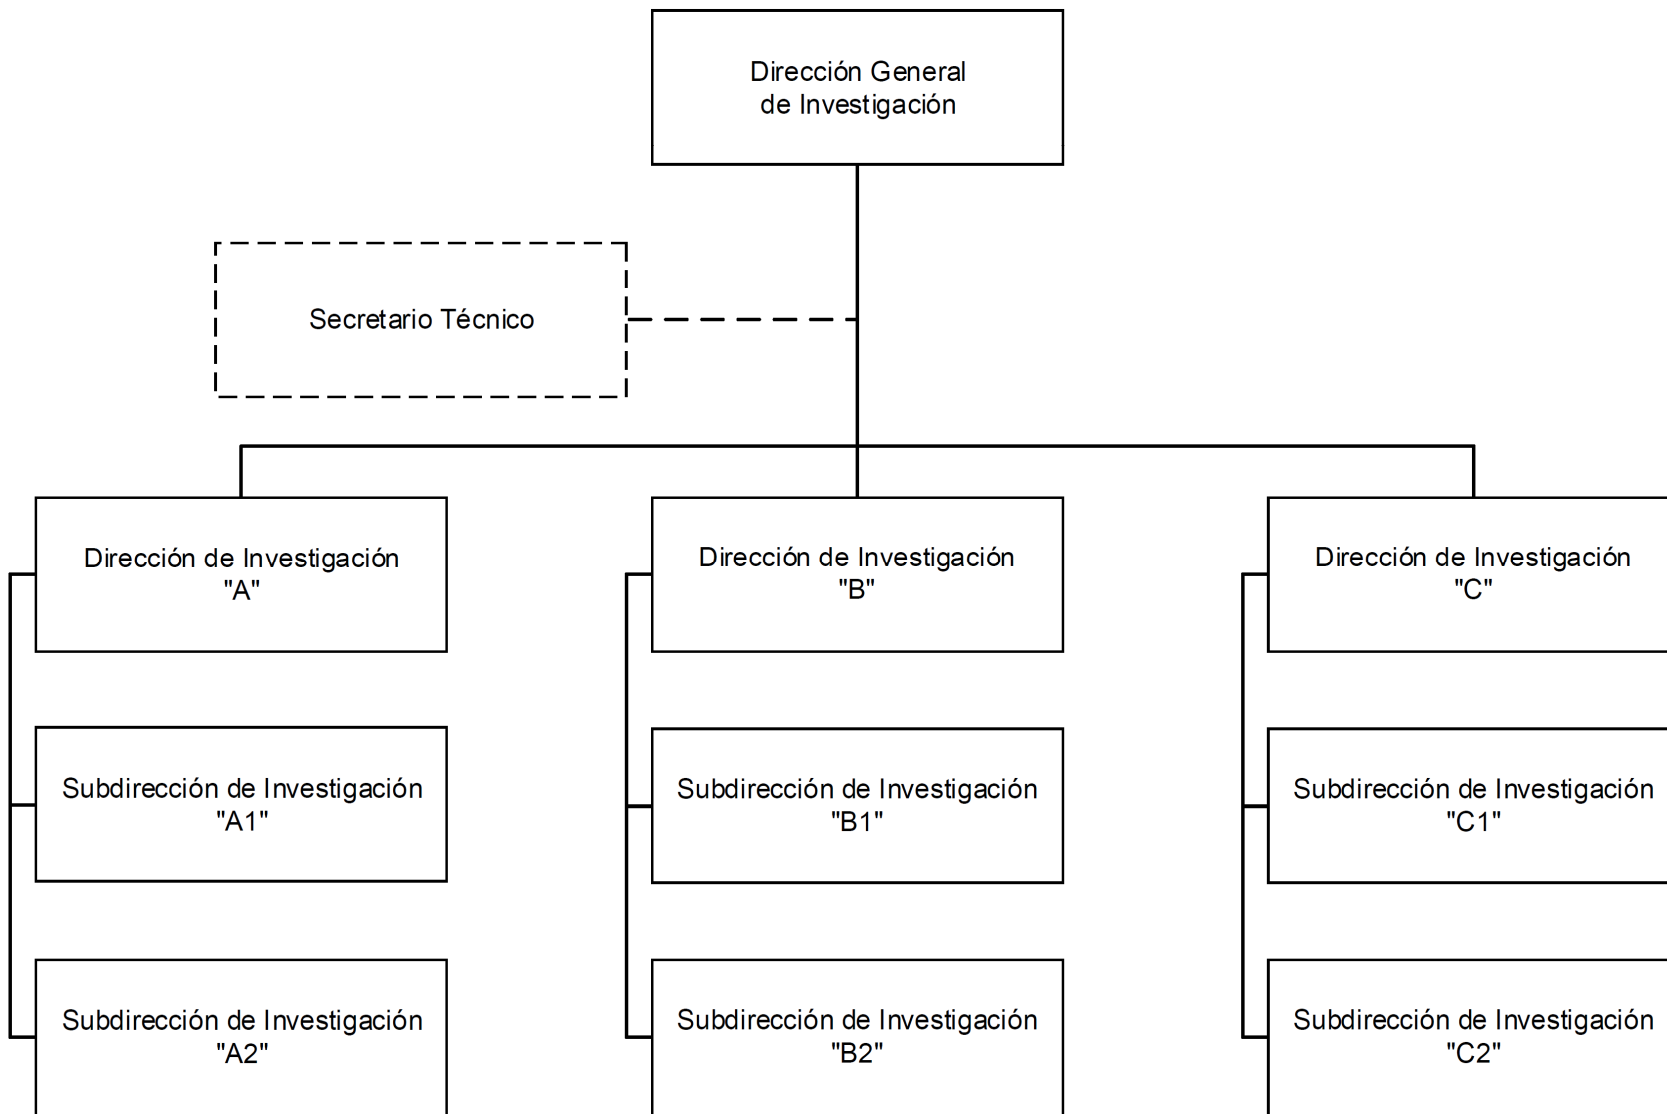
Dirección General de Investigación

Secretario Técnico

Dirección de Investigación "A"

Subdirección de Investigación "A1"

Subdirección de Investigación "A2"

Dirección de Investigación "B"

Subdirección de Investigación "B1"

Subdirección de Investigación "B2"

Dirección de Investigación "C"

Subdirección de Investigación "C1"

Subdirección de Investigación "C2"